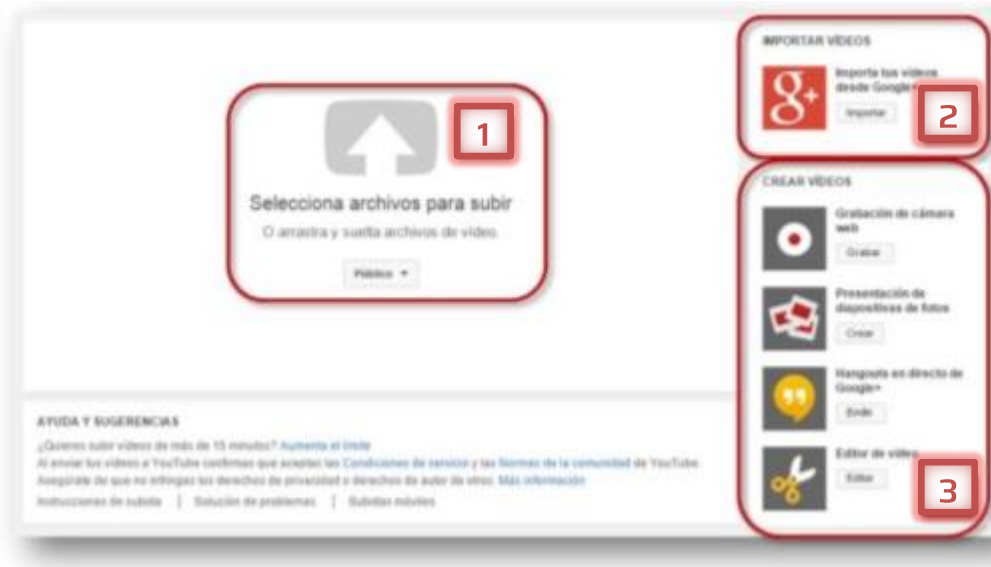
1

Selecciona archivos para subir

O arrastra y suelta archivos de vídeo.

Público ▾

IMPORTAR VÍDEOS

Importa tus vídeos desde Google+

Importar

2

CREAR VÍDEOS

Grabación de cámara web

Grabar

Presentación de diapositivas de fotos

Crear

Hangouts en directo de Google+

Emitir

Editor de vídeo

Editar

3

AYUDA Y SUGERENCIAS

¿Quieres subir vídeos de más de 15 minutos? Aumenta el límite

Al enviar tus vídeos a YouTube confirmas que aceptas las Condiciones de servicio y las Normas de la comunidad de YouTube. Asegúrate de que no infringes los derechos de privacidad o derechos de autor de otros. Más información

Instrucciones de subida | Solución de problemas | Subidas móviles